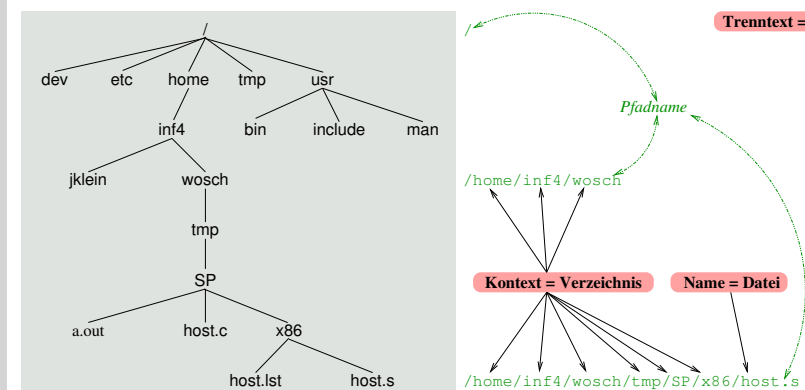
/
dev
etc
home
tmp
usr
inf4
bin
include
man
jklein
wosch
tmp
SP
a.out
host.c
x86
host.lst
host.s

Trenntext =
/
Pfadname
/home/inf4/wosch
Kontext = Verzeichnis
Name = Datei
/home/inf4/wosch/tmp/SP/x86/host.s